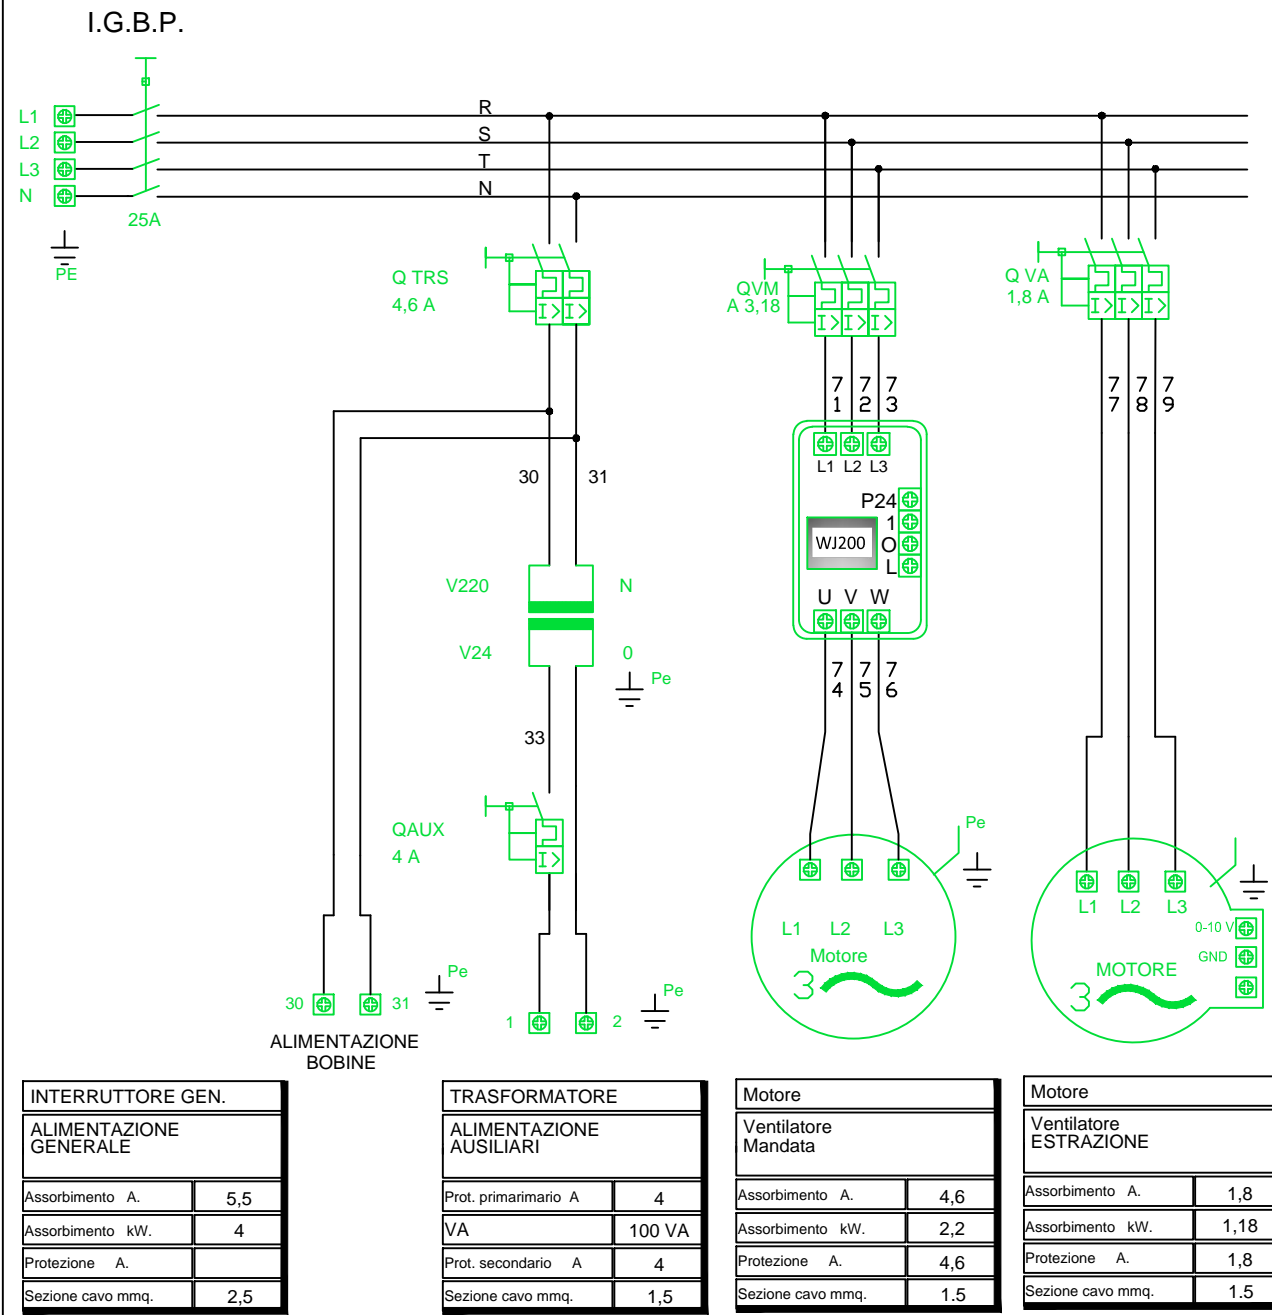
I.G.B.P.

L1
L2
L3
N
25A
PE

R
S
T
N

Q TRS
4,6 A

QVM
A 3,18

Q VA
1,8 A

7 1
7 2
7 3

7 7
7 8
7 9

L1 L2 L3
P24
1
O
L
WJ200
U V W

7 4
7 5
7 6

30
31

V220
N
V24
0
Pe

33

QAUX
4 A

Pe
L1 L2 L3
Motore
3

Pe
L1 L2 L3
0-10 V
GND
MOTORE
3

30 31
Pe
ALIMENTAZIONE BOBINE

1 2
Pe

| INTERRUTTORE GEN. | |
|---|---|
| ALIMENTAZIONE GENERALE | |
| Assorbimento A. | 5,5 |
| Assorbimento kW. | 4 |
| Protezione A. | |
| Sezione cavo mmq. | 2,5 |

| TRASFORMATORE | |
|---|---|
| ALIMENTAZIONE AUSILIARI | |
| Prot. primarimario A | 4 |
| VA | 100 VA |
| Prot. secondario A | 4 |
| Sezione cavo mmq. | 1,5 |

| Motore | |
|---|---|
| Ventilatore Mandata | |
| Assorbimento A. | 4,6 |
| Assorbimento kW. | 2,2 |
| Protezione A. | 4,6 |
| Sezione cavo mmq. | 1.5 |

| Motore | |
|---|---|
| Ventilatore ESTRAZIONE | |
| Assorbimento A. | 1,8 |
| Assorbimento kW. | 1,18 |
| Protezione A. | 1,8 |
| Sezione cavo mmq. | 1.5 |